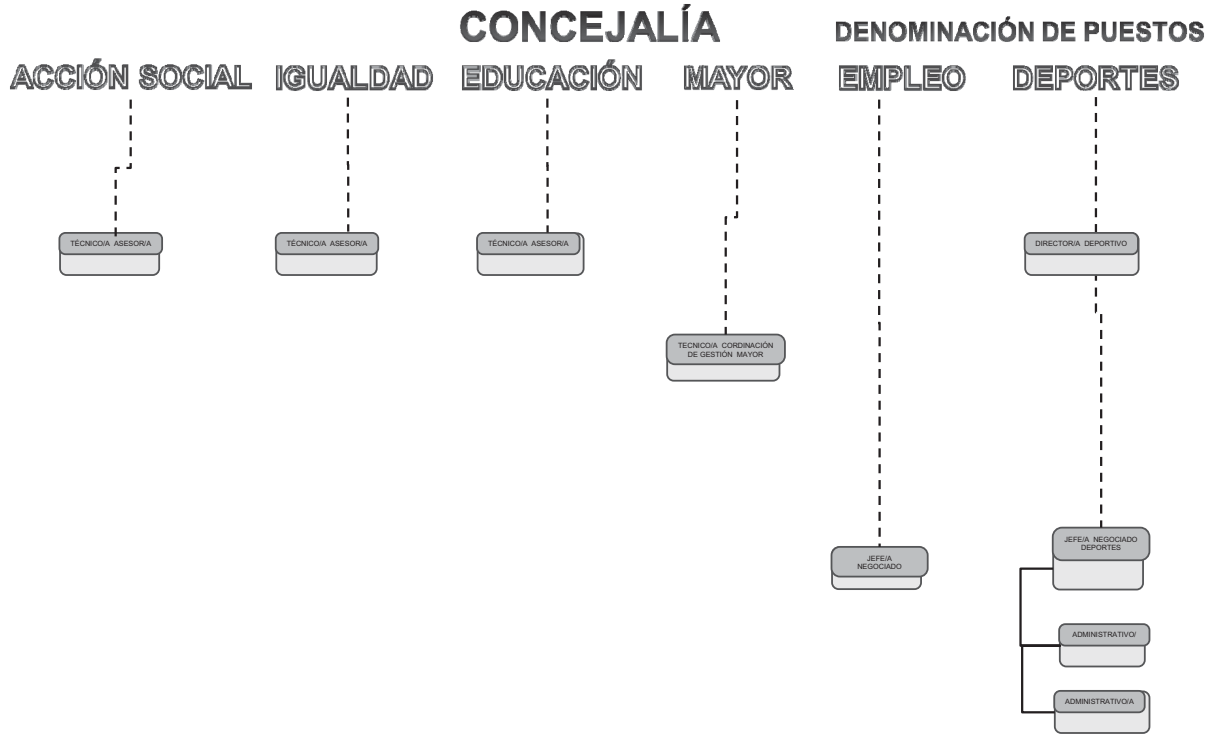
CONCEJALÍA

DENOMINACIÓN DE PUESTOS

ACCIÓN SOCIAL

IGUALDAD

EDUCACIÓN

MAYOR

EMPLEO

DEPORTES

TÉCNICO/A ASESOR/A

TÉCNICO/A ASESOR/A

TÉCNICO/A ASESOR/A

DIRECTOR/A DEPORTIVO

TECNICO/A CORDINACIÓN DE GESTIÓN MAYOR

JEFE/A NEGOCIADO

JEFE/A NEGOCIADO DEPORTES

ADMINISTRATIVO/

ADMINISTRATIVO/A